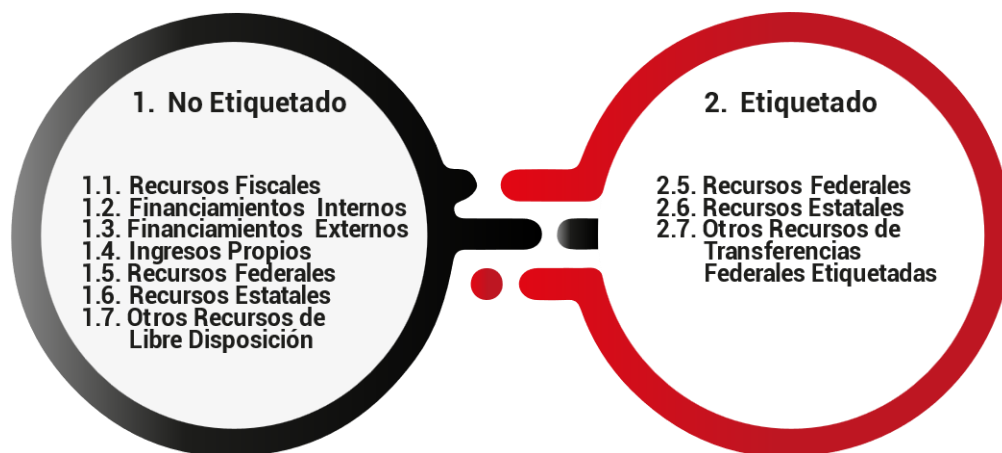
1. No Etiquetado

1.1. Recursos Fiscales
1.2. Financiamientos Internos
1.3. Financiamientos Externos
1.4. Ingresos Propios
1.5. Recursos Federales
1.6. Recursos Estatales
1.7. Otros Recursos de Libre Disposición

2. Etiquetado

2.5. Recursos Federales
2.6. Recursos Estatales
2.7. Otros Recursos de Transferencias Federales Etiquetadas